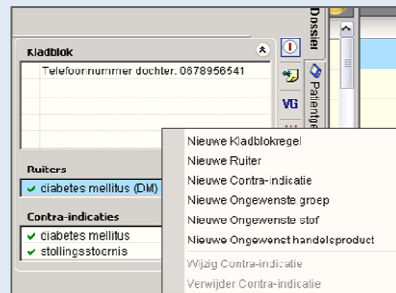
Kladblok

Telefoonnummer dochter: 0678956541

Dossier

Patiënt

VG

Ruiters

ciabetes mellitus (DM)

Contra-indicaties

ciabetes mellitus

stollingsstoornis

Nieuwe Kladblokregel

Nieuwe Ruiter

Nieuwe Contra-indicatie

Nieuwe Ongewenste groep

Nieuwe Ongewenste stof

Nieuwe Ongewenst handelsproduct

Wijzig Contra-indicatie

Verwijder Contra-indicatie